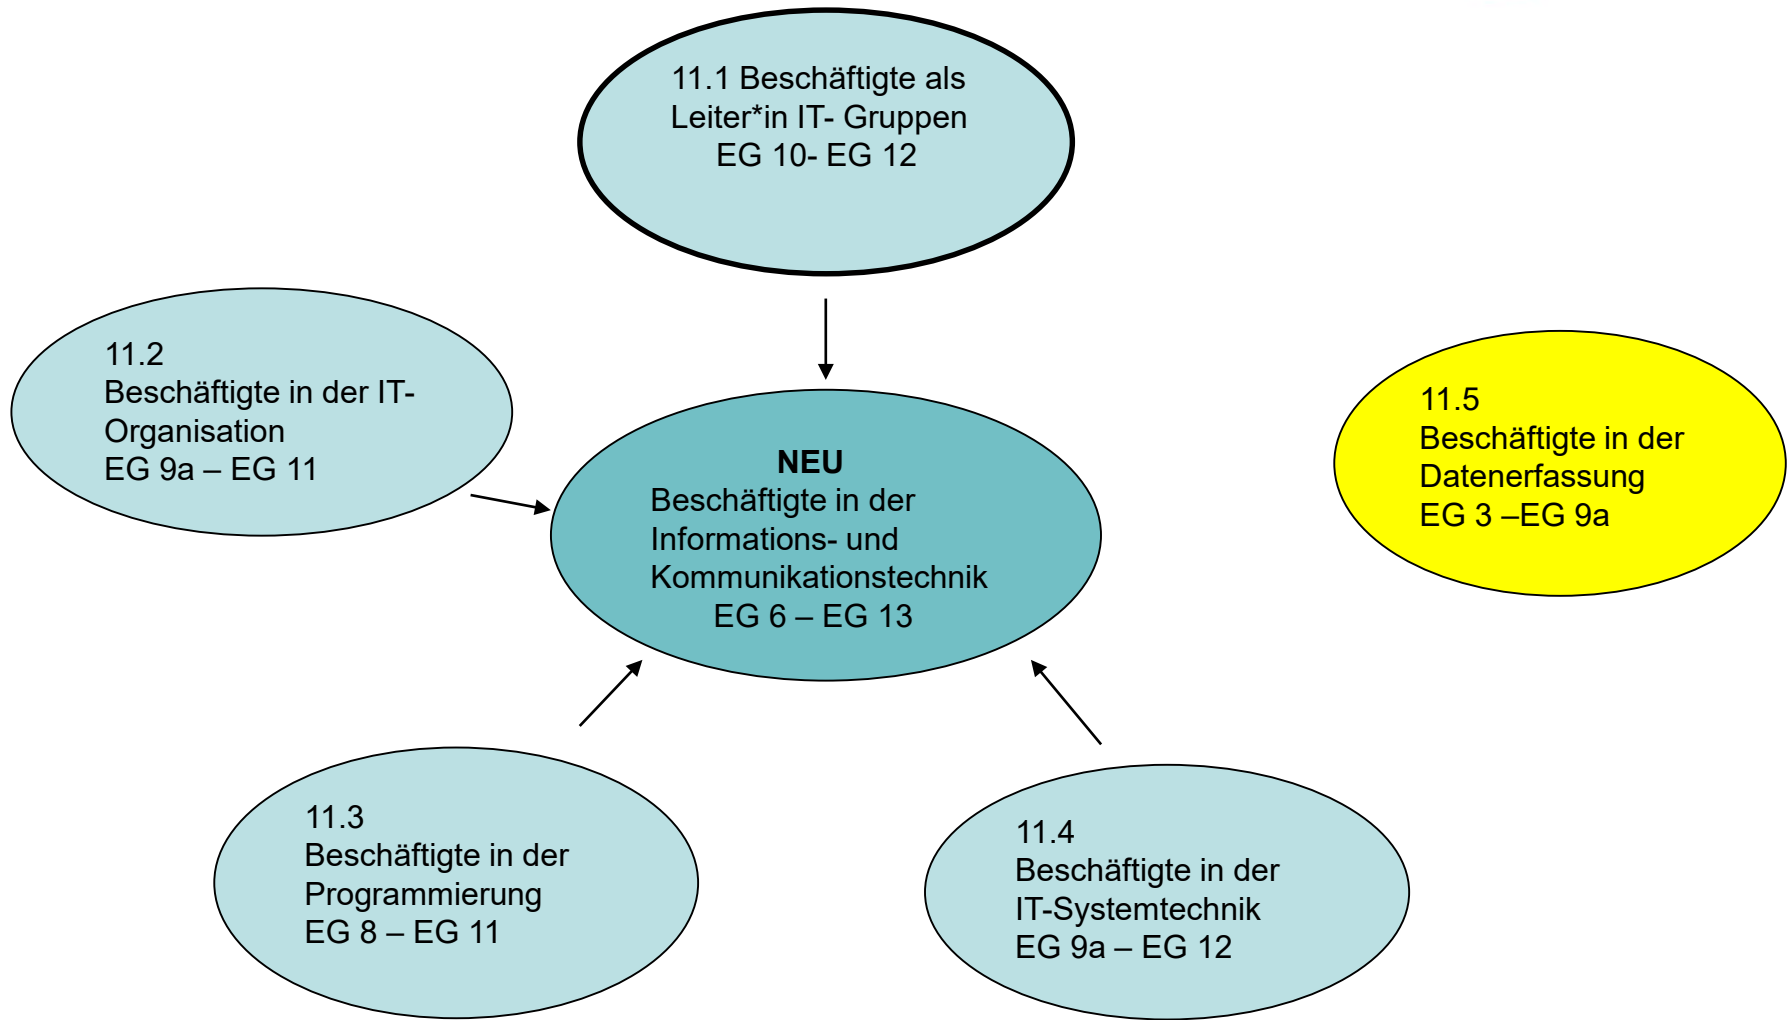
11.1 Beschäftigte als Leiter*in IT- Gruppen
EG 10- EG 12

11.2
Beschäftigte in der IT-Organisation
EG 9a – EG 11

NEU
Beschäftigte in der Informations- und Kommunikationstechnik
EG 6 – EG 13

11.5
Beschäftigte in der Datenerfassung
EG 3 –EG 9a

11.3
Beschäftigte in der Programmierung
EG 8 – EG 11

11.4
Beschäftigte in der IT-Systemtechnik
EG 9a – EG 12